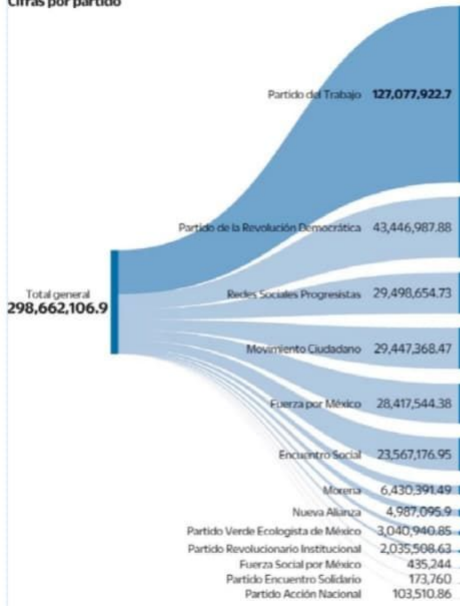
Cifras por partido

Total general
298,662,106.9

Partido del Trabajo 127,077,922.7
Partido de la Revolución Democrática 43,446,987.88
Redes Sociales Progresistas 29,498,654.73
Movimiento Ciudadano 29,447,368.47
Fuerza por México 28,417,544.38
Encuentro Social 23,567,176.95
Morena 6,430,391.49
Nueva Alianza 4,987,095.9
Partido Verde Ecologista de México 3,040,940.85
Partido Revolucionario Institucional 2,035,508.63
Fuerza Social por México 435,244
Partido Encuentro Solidario 173,760
Partido Acción Nacional 103,510.86